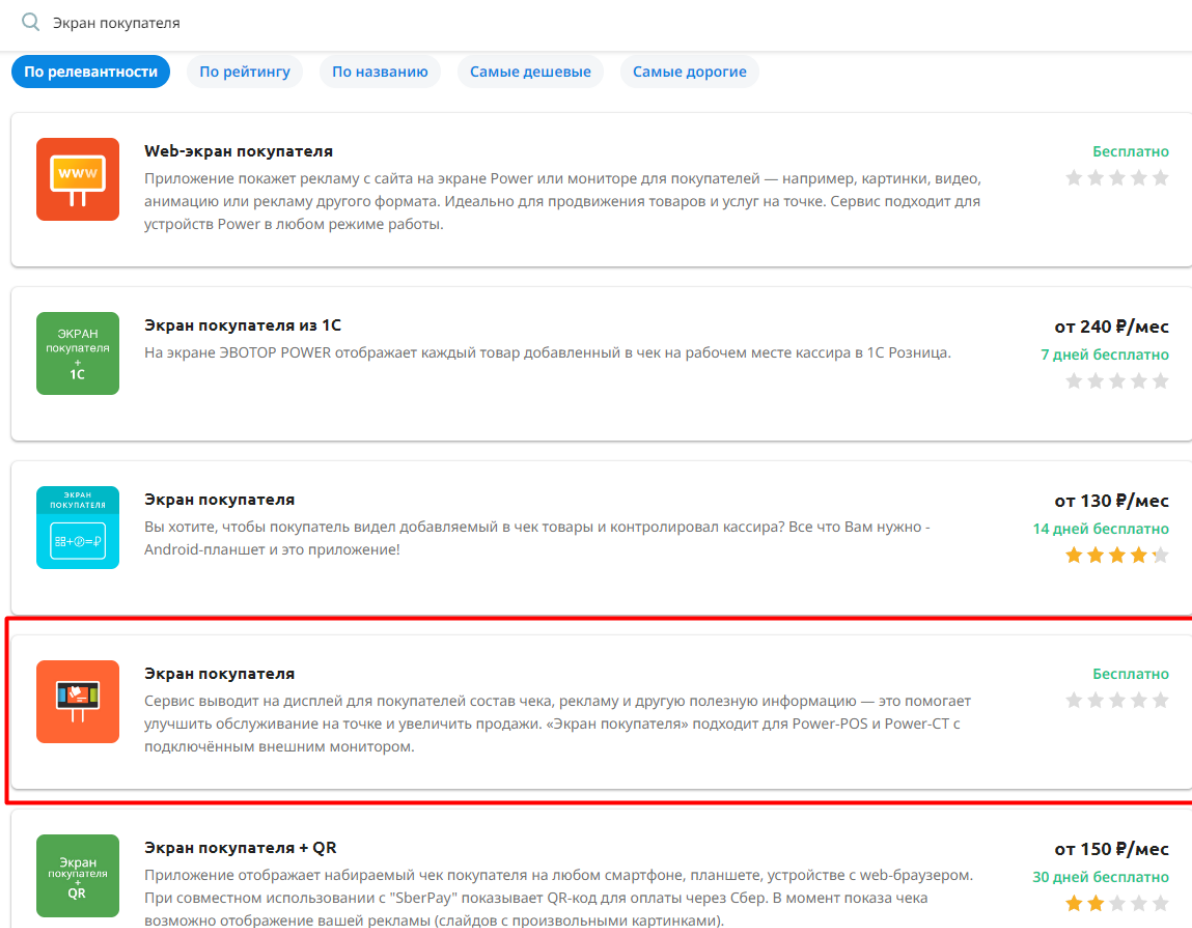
Экран покупателя

По релевантности
По рейтингу
По названию
Самые дешевые
Самые дорогие

www

Web-экран покупателя
Приложение покажет рекламу с сайта на экране Power или мониторе для покупателей — например, картинки, видео, анимацию или рекламу другого формата. Идеально для продвижения товаров и услуг на точке. Сервис подходит для устройств Power в любом режиме работы.
Бесплатно

ЭКРАН покупателя + 1С

Экран покупателя из 1С
На экране ЭВОТОР POWER отображает каждый товар добавленный в чек на рабочем месте кассира в 1С Розница.
от 240 ₽/мес
7 дней бесплатно

ЭКРАН ПОКУПАТЕЛЯ

Экран покупателя
Вы хотите, чтобы покупатель видел добавляемый в чек товары и контролировал кассира? Все что Вам нужно - Android-планшет и это приложение!
от 130 ₽/мес
14 дней бесплатно

Экран покупателя
Сервис выводит на дисплей для покупателей состав чека, рекламу и другую полезную информацию — это помогает улучшить обслуживание на точке и увеличить продажи. «Экран покупателя» подходит для Power-POS и Power-CT с подключённым внешним монитором.
Бесплатно

Экран покупателя + QR

Экран покупателя + QR
Приложение отображает набираемый чек покупателя на любом смартфоне, планшете, устройстве с web-браузером. При совместном использовании с "SberPay" показывает QR-код для оплаты через Сбер. В момент показа чека возможно отображение вашей рекламы (слайдов с произвольными картинками).
от 150 ₽/мес
30 дней бесплатно